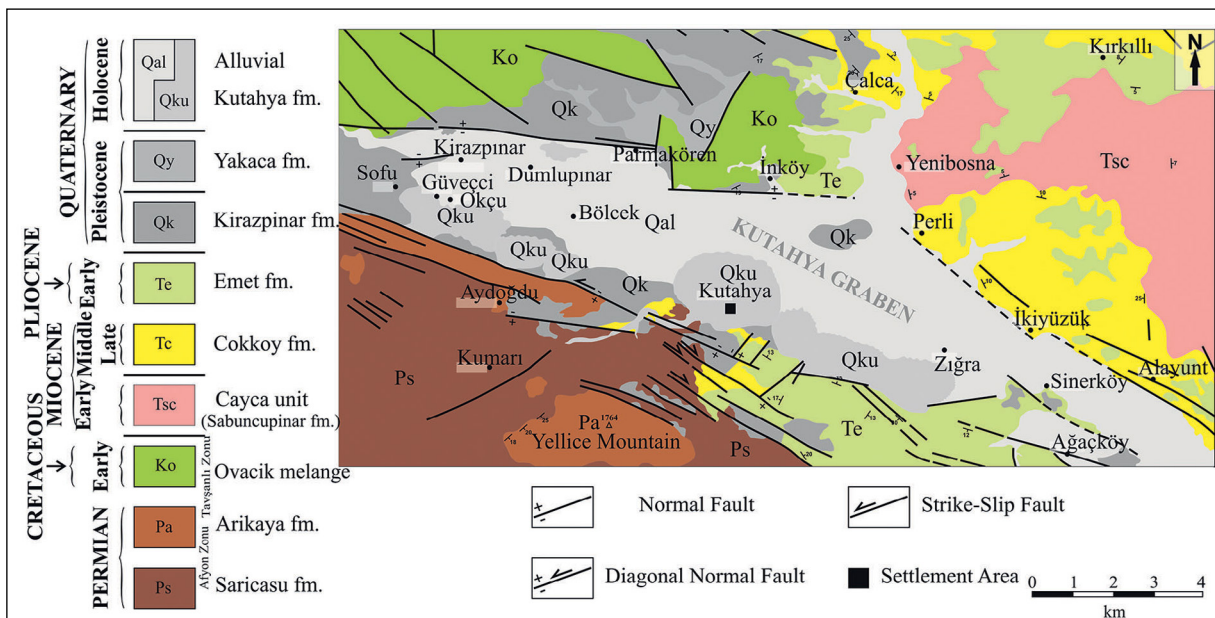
QUATERNARY Holocene Qal Alluvial
Qku Kutahya fm.
Pleistocene Qy Yakaca fm.
Qk Kirazpinar fm.
PLIOCENE Early Te Emet fm.
MIOCENE Late Middle Tc Cokkoy fm.
Early Tsc Cayca unit (Sabuncupinar fm.)
CRETACEOUS Early Ko Ovacik melange
Tavşanlı Zonu
PERMIAN Pa Arikaya fm.
Afyon Zonu
Ps Saricasu fm.

N

Ko
Qk
Qy
Ko
Çalca
Kırkıllı
Tsc
Kirazpınar
Parmakören
Dumlupınar
İnköy
Yenibosna
Sofu
Güveçci
Okçu
Te
Qku
Bölcek
Qal
Perli
KUTAHYA GRABEN
Qk
Qku
Qku
Qk
Qku
Kutahya
Aydoğdu
İkiyüzük
Ps
Kumarı
Qku
Zığra
Alayunt
Sinerköy
Pa 1764
Yellice Mountain
Te
Ps
Ağaçköy

Normal Fault
Strike-Slip Fault
Diagonal Normal Fault
Settlement Area
0 1 2 3 4
km